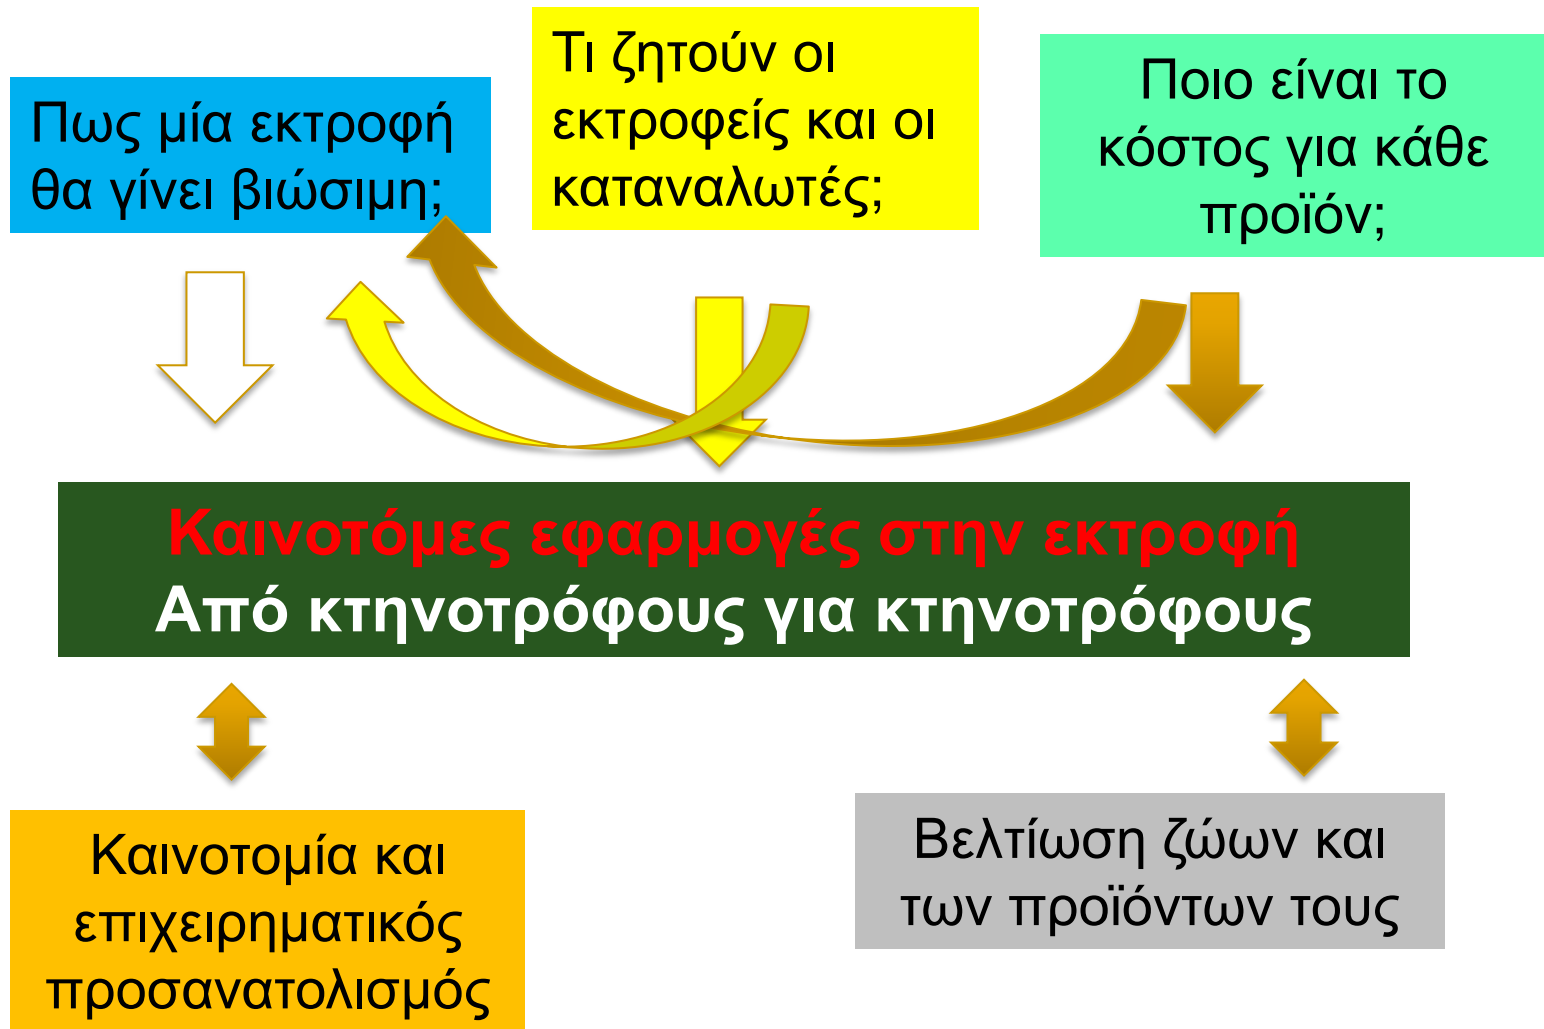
Πως μία εκτροφή θα γίνει βιώσιμη;

Τι ζητούν οι εκτροφείς και οι καταναλωτές;

Ποιο είναι το κόστος για κάθε προϊόν;

Καινοτόμες εφαρμογές στην εκτροφή
Από κτηνοτρόφους για κτηνοτρόφους

Καινοτομία και επιχειρηματικός προσανατολισμός

Βελτίωση ζώων και των προϊόντων τους